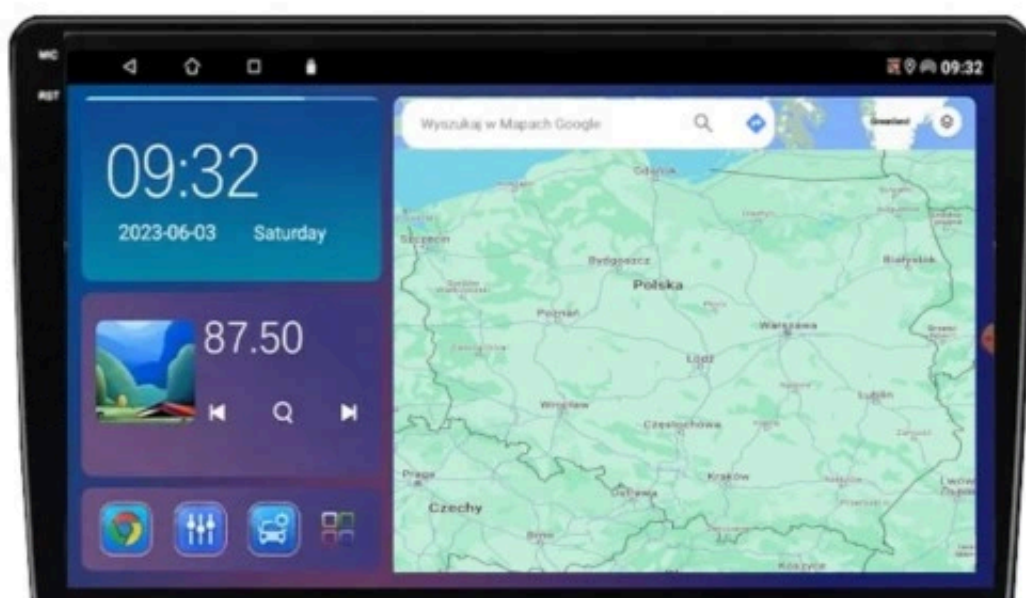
MIC
RST
09:32
09:32
2023-06-03 Saturday
87.50
Wyszukaj w Mapach Google
Gdańsk
Szczecin
Bydgoszcz
Polska
Białystok
Poznań
Warszawa
Łódź
Wrocław
Lublin
Częstochowa
Praga
Kraków
Czechy
Ostrawa
Lwów
Brno
Koszyce